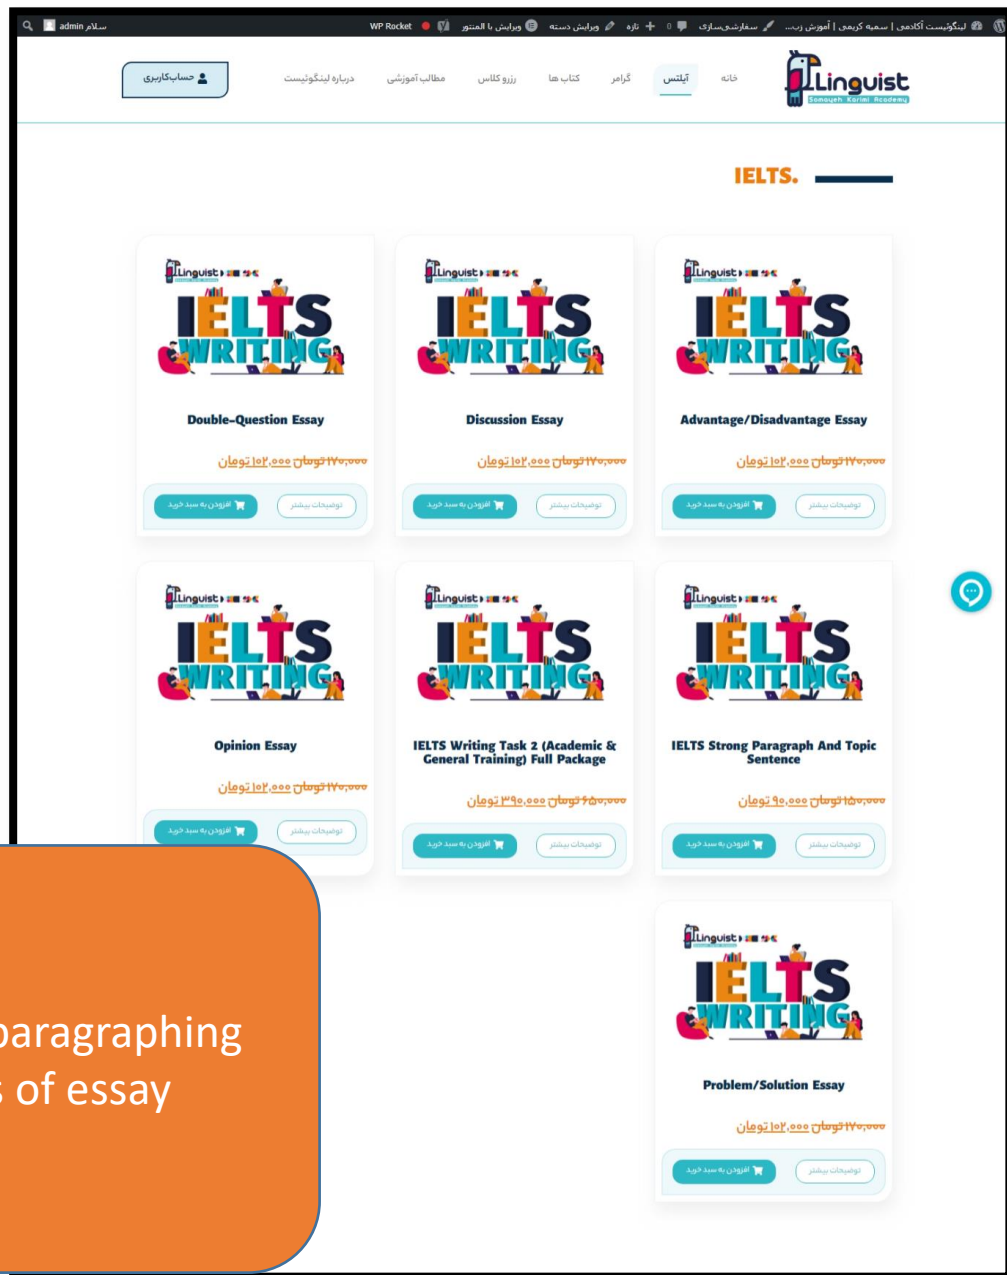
لینگوئیست آکادمی | سمیه کریمی | آموزش زب... سفارشی‌سازی 0 تازه ویرایش دسته ویرایش با المنتور WP Rocket سلام admin

Linguist
Somayeh Karimi Academy

خانه آیلتس گرامر کتاب ها رزرو کلاس مطالب آموزشی درباره لینگوئیست حساب‌کاربری

IELTS.

Linguist
IELTS WRITING
Double-Question Essay
۱۷۰,۰۰۰ تومان ۱۰۲,۰۰۰ تومان
توضیحات بیشتر افزودن به سبد خرید

Linguist
IELTS WRITING
Discussion Essay
۱۷۰,۰۰۰ تومان ۱۰۲,۰۰۰ تومان
توضیحات بیشتر افزودن به سبد خرید

Linguist
IELTS WRITING
Advantage/Disadvantage Essay
۱۷۰,۰۰۰ تومان ۱۰۲,۰۰۰ تومان
توضیحات بیشتر افزودن به سبد خرید

Linguist
IELTS WRITING
Opinion Essay
۱۷۰,۰۰۰ تومان ۱۰۲,۰۰۰ تومان
توضیحات بیشتر افزودن به سبد خرید

Linguist
IELTS WRITING
IELTS Writing Task 2 (Academic & General Training) Full Package
۶۵۰,۰۰۰ تومان ۳۹۰,۰۰۰ تومان
توضیحات بیشتر افزودن به سبد خرید

Linguist
IELTS WRITING
IELTS Strong Paragraph And Topic Sentence
۱۵۰,۰۰۰ تومان ۹۰,۰۰۰ تومان
توضیحات بیشتر افزودن به سبد خرید

Linguist
IELTS WRITING
Problem/Solution Essay
۱۷۰,۰۰۰ تومان ۱۰۲,۰۰۰ تومان
توضیحات بیشتر افزودن به سبد خرید

paragraphing
s of essay